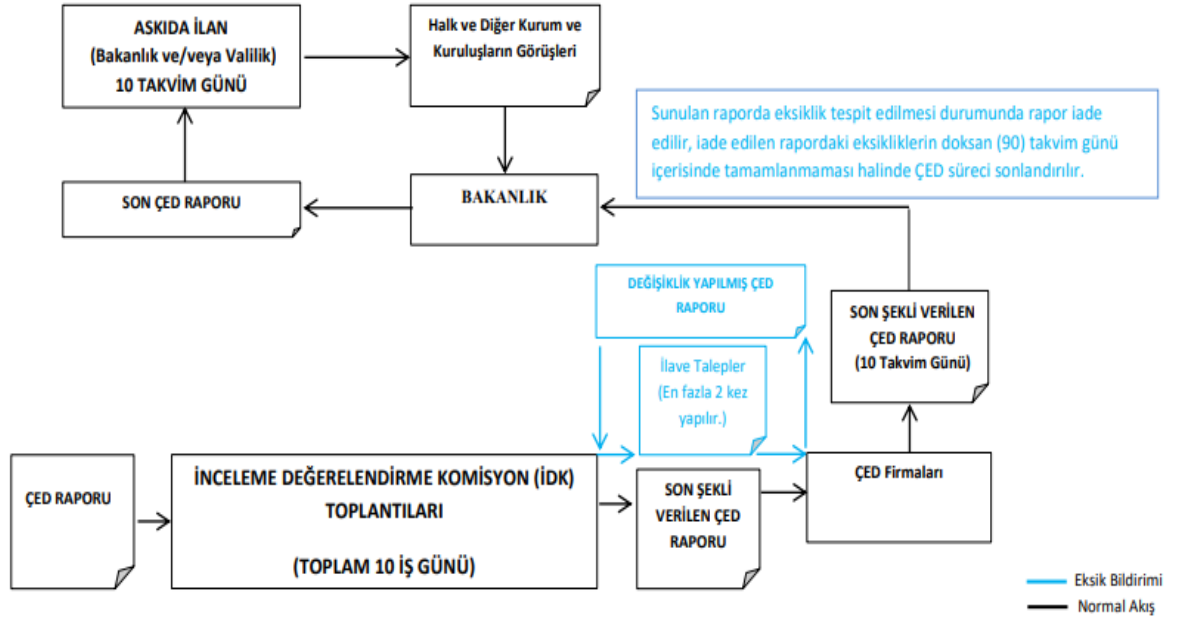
ASKIDA İLAN
(Bakanlık ve/veya Valilik)
10 TAKVİM GÜNÜ

Halk ve Diğer Kurum ve Kuruluşların Görüşleri

Sunulan raporda eksiklik tespit edilmesi durumunda rapor iade edilir, iade edilen rapordaki eksikliklerin doksan (90) takvim günü içerisinde tamamlanmaması halinde ÇED süreci sonlandırılır.

SON ÇED RAPORU

BAKANLIK

DEĞİŞİKLİK YAPILMIŞ ÇED RAPORU

SON ŞEKLİ VERİLEN ÇED RAPORU
(10 Takvim Günü)

İlave Talepler
(En fazla 2 kez yapılır.)

ÇED RAPORU

İNCELEME DEĞERELENDİRME KOMİSYON (İDK) TOPLANTILARI

(TOPLAM 10 İŞ GÜNÜ)

SON ŞEKLİ VERİLEN ÇED RAPORU

ÇED Firmaları

Eksik Bildirimi
Normal Akış